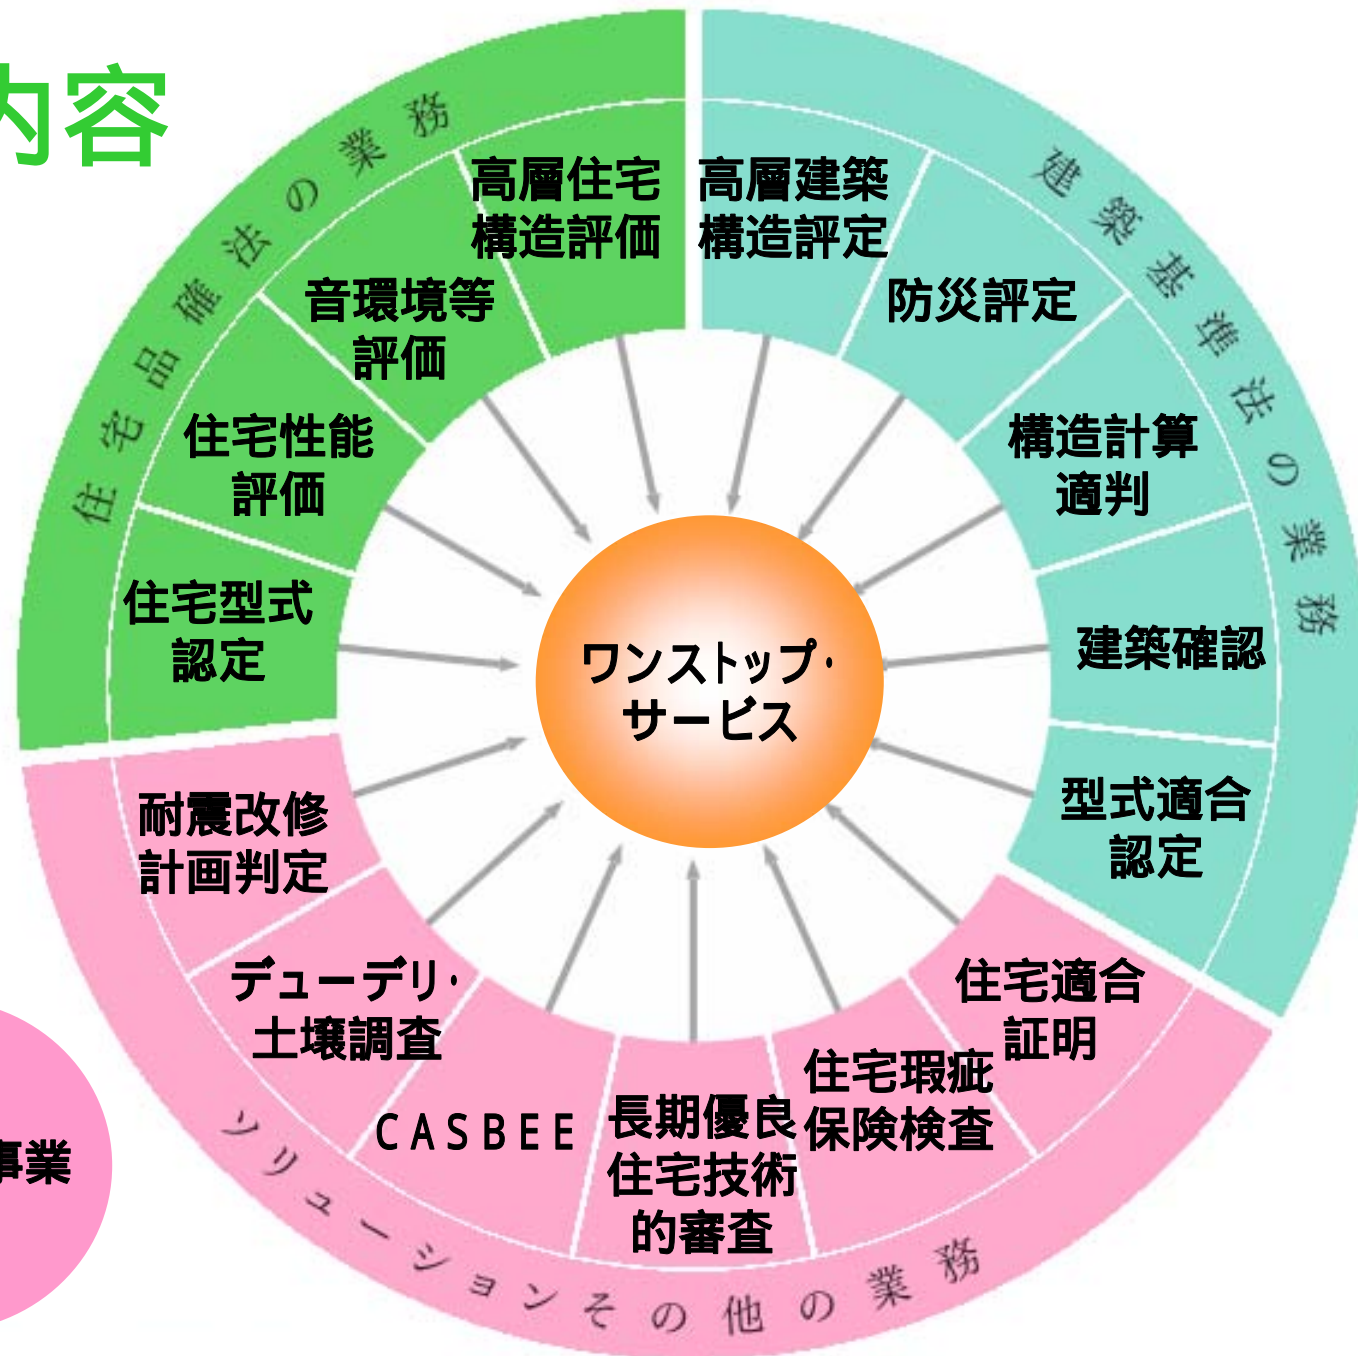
内容

住宅品確法の業務

高層住宅構造評価

音環境等評価

住宅性能評価

住宅型式認定

高層建築構造評定

建築基準法の業務

防災評定

構造計算適判

建築確認

型式適合認定

ワンストップ・サービス

耐震改修計画判定

デューデリ・土壌調査

CASBEE

長期優良住宅技術的審査

住宅瑕疵保険検査

住宅適合証明

ソリューションその他の業務

事業